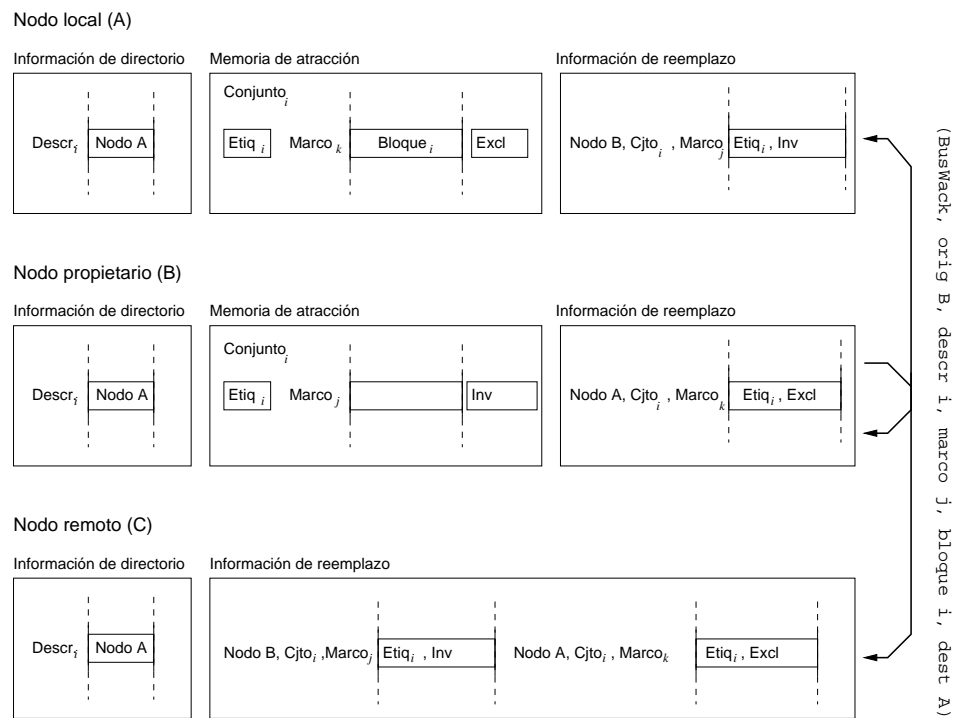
Nodo local (A)

Información de directorio

$Descr_i$ | Nodo A

Memoria de atracción

$Conjunto_i$

$Etiq_i$ $Marco_k$ $Bloque_i$ Excl

Información de reemplazo

Nodo B, $Cjto_i$, $Marco_j$ $Etiq_i$, Inv

Nodo propietario (B)

Información de directorio

$Descr_i$ | Nodo A

Memoria de atracción

$Conjunto_i$

$Etiq_i$ $Marco_j$ Inv

Información de reemplazo

Nodo A, $Cjto_i$, $Marco_k$ $Etiq_i$, Excl

Nodo remoto (C)

Información de directorio

$Descr_i$ | Nodo A

Información de reemplazo

Nodo B, $Cjto_i$, $Marco_j$ $Etiq_i$, Inv Nodo A, $Cjto_i$, $Marco_k$ $Etiq_i$, Excl

(BusWack, orig B, descr i, marco j, bloque i, dest A)